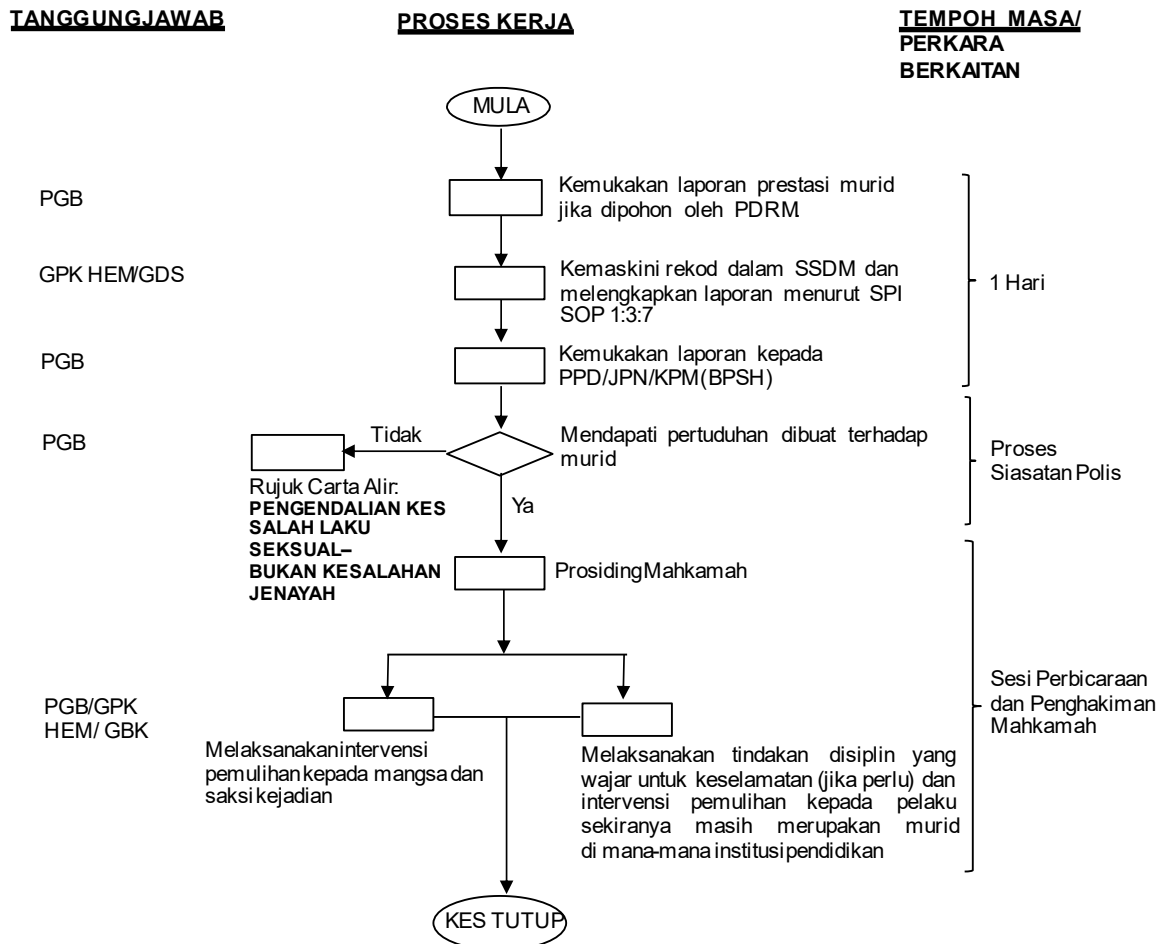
TANGGUNGJAWAB

PROSES KERJA

TEMPOH MASA/ PERKARA BERKAITAN

MULA

PGB

Kemukakan laporan prestasi murid jika dipohon oleh PDRM

GPK HEM/GDS

Kemaskini rekod dalam SSDM dan melengkapkan laporan menurut SPI SOP 1:3:7

1 Hari

PGB

Kemukakan laporan kepada PPD/JPN/KPM(BPSH)

PGB

Tidak

Mendapati pertuduhan dibuat terhadap murid

Proses Siasatan Polis

Rujuk Carta Alir: PENGENDALIAN KES SALAH LAKU SEKSUAL– BUKAN KESALAHAN JENAYAH

Ya

ProsidingMahkamah

PGB/GPK HEM/ GBK

Sesi Perbicaraan dan Penghakiman Mahkamah

Melaksanakanintervensi pemulihankepada mangsadan saksikejadian

Melaksanakan tindakan disiplin yang wajar untuk keselamatan (jika perlu) dan intervensi pemulihan kepada pelaku sekiranya masih merupakan murid di mana-mana institusipendidikan

KES TUTUP